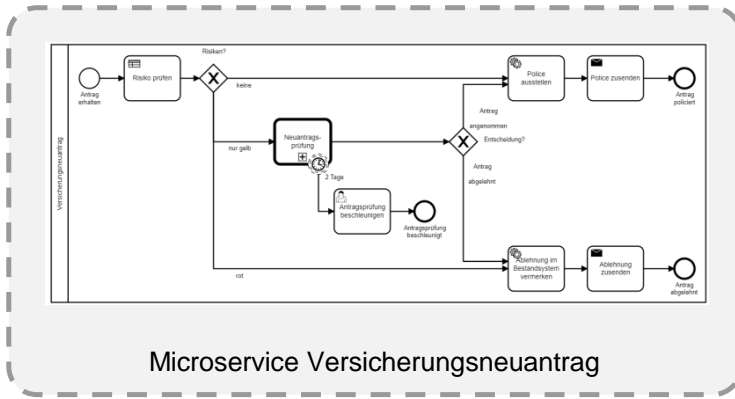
Versicherungsneuantrag

Antrag erhalten

Risiko prüfen

Risiken?

keine

nur gelb

rot

Neuantragsprüfung

2 Tage

Antragsprüfung beschleunigen

Antragsprüfung beschleunigt

Antrag angenommen

Entscheidung?

Antrag abgelehnt

Police ausstellen

Police zusenden

Antrag policiert

Ablehnung im Bestandsystem vermerken

Ablehnung zusenden

Antrag abgelehnt

Microservice Versicherungsneuantrag